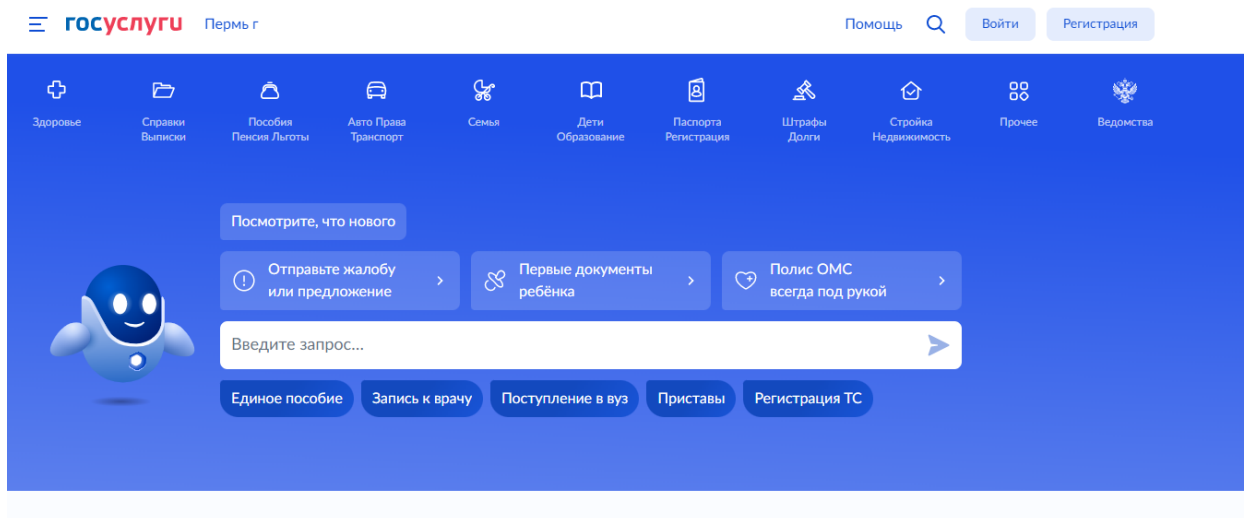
госуслуги Пермь г

Помощь Войти Регистрация

Здоровье
Справки Выписки
Пособия Пенсия Льготы
Авто Права Транспорт
Семья
Дети Образование
Паспорта Регистрация
Штрафы Долги
Стройка Недвижимость
Прочее
Ведомства

Посмотрите, что нового

Отправьте жалобу или предложение
Первые документы ребёнка
Полис ОМС всегда под рукой

Введите запрос...

Единое пособие
Запись к врачу
Поступление в вуз
Приставы
Регистрация ТС